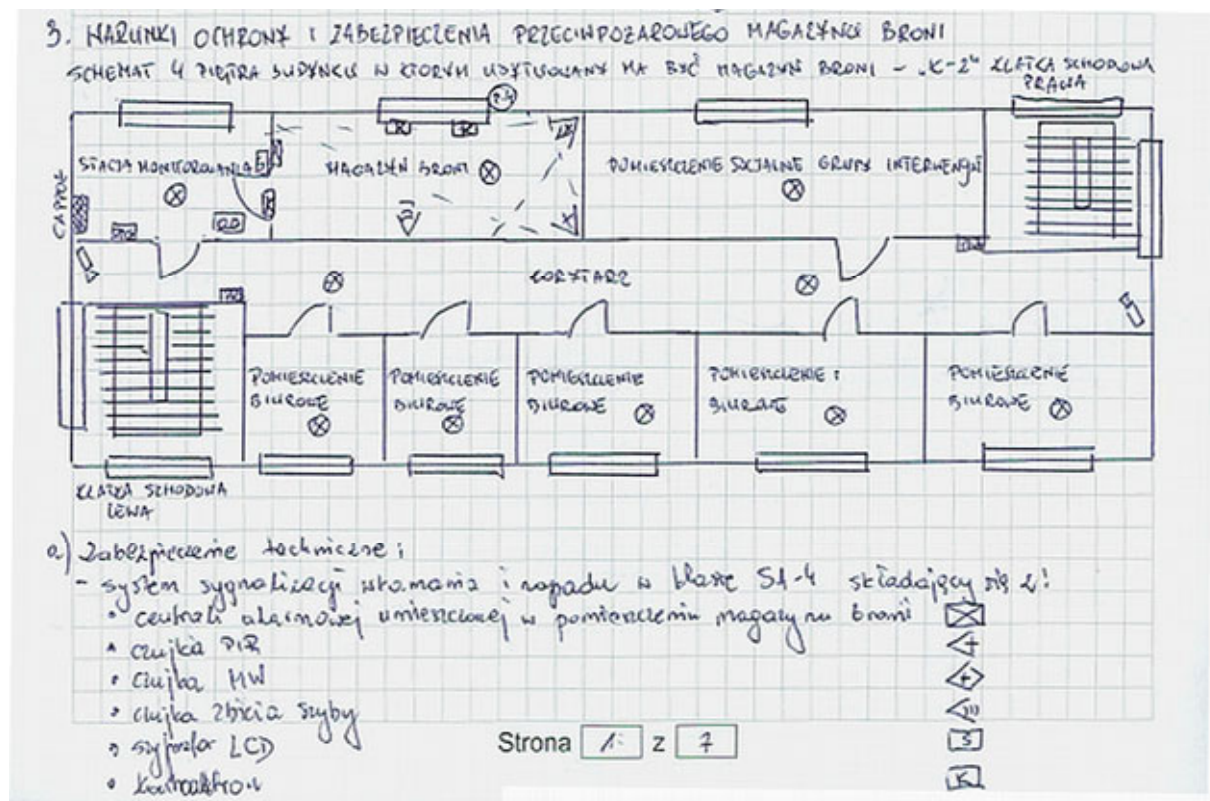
3. WARUNKI OCHRONY I ZABEZPIECZENIA PRZECIWPOŻAROWEGO MAGAZYNU BRONI
SCHEMAT 4 PIĘTRA BUDYNKU W KTÓRYM UDYTKOWANY MA BYĆ MAGAZYN BRONI - „K-2" KLATKA SCHODOWA PRAWA

STACJA MONITOROWANIA
MAGAZYN BRONI
POMIESZCZENIE SOCJALNE GRUPY INTERWENCJI
CAPPOL
KORYTARZ
POMIESZCZENIE BIUROWE
POMIESZCZENIE BIUROWE
POMIESZCZENIE BIUROWE
POMIESZCZENIE BIUROWE
POMIESZCZENIE BIUROWE
KLATKA SCHODOWA LEWA

a) Zabezpieczenie techniczne:
- system sygnalizacji włamania i napadu w klasie SA-4 składający się z:
• centrali alarmowej umieszczonej w pomieszczeniu magazynu broni
• czujka PIR
• czujka MW
• czujka zbicia szyby
• sygnalizator LCD
• kontaktron

Strona 1 z 7